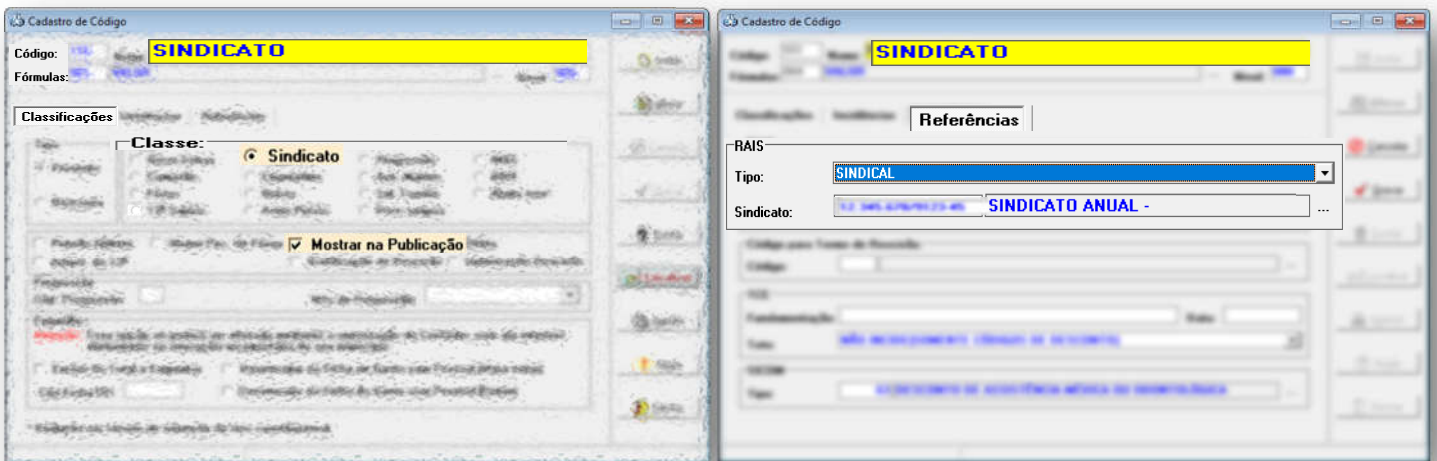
Cadastro de Código

Código: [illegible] Nome: SINDICATO
Fórmulas: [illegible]

Classificações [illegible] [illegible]

Classe:
Sindicato

Mostrar na Publicação

Cadastro de Código

Código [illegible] Nome SINDICATO
Fórmulas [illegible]

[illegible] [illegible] Referências

RAIS
Tipo: SINDICAL
Sindicato: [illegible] SINDICATO ANUAL - ...